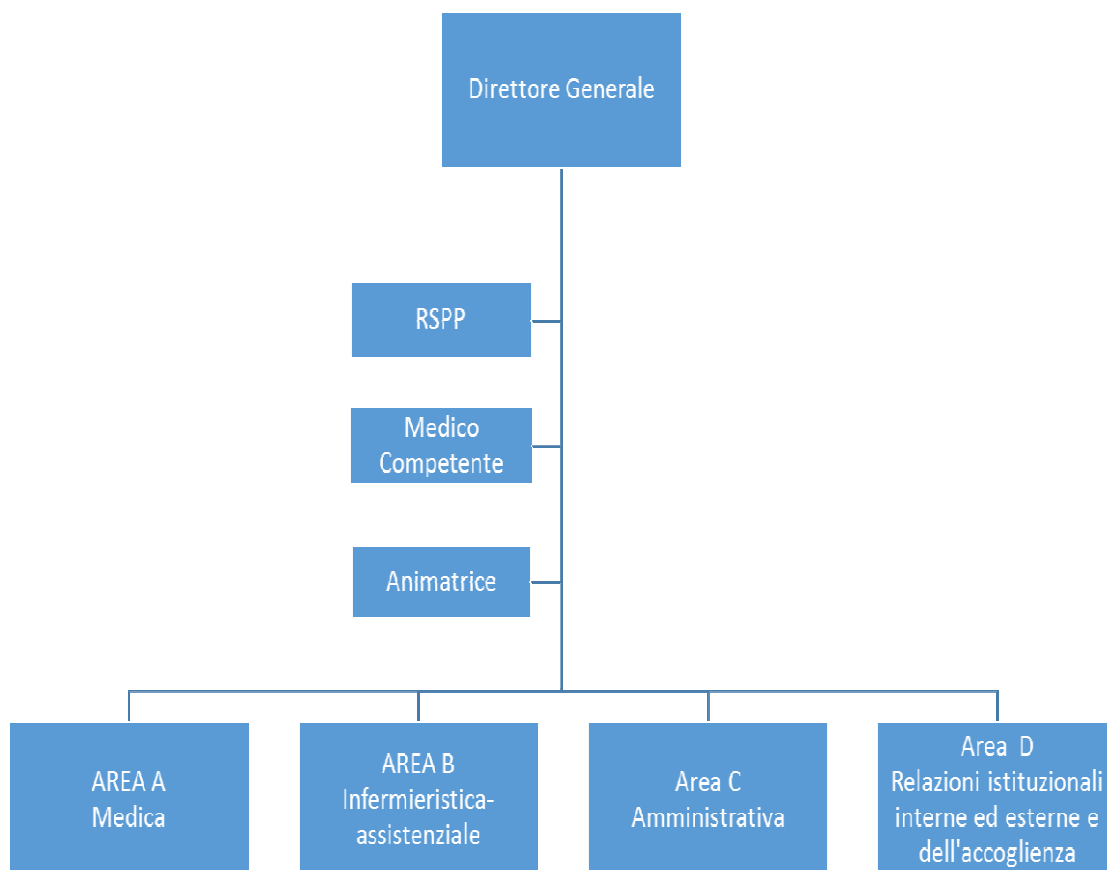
Direttore Generale

RSPP

Medico Competente

Animatrice

AREA A
Medica

AREA B
Infermieristica-assistenziale

Area C
Amministrativa

Area D
Relazioni istituzionali interne ed esterne e dell'accoglienza